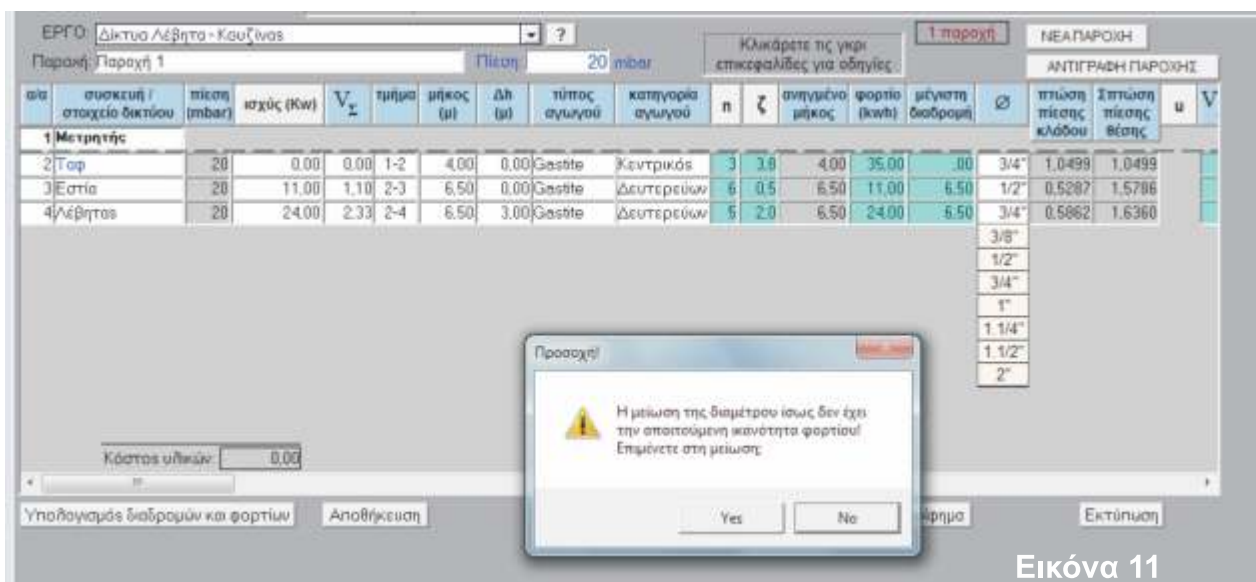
ΕΡΓΟ: Δίκτυα Λέβητα - Κουζίνας ?
Παροχή: Παροχή 1 Πίεση 20 mbar
Κλικάρετε τις γκρι επικεφαλίδες για οδηγίες
1 παροχή
ΝΕΑ ΠΑΡΟΧΗ
ΑΝΤΙΓΡΑΦΗ ΠΑΡΟΧΗΣ

| α/α | συσκευή / στοιχείο δικτύου | πίεση (mbar) | ισχύς (Kw) | $V_{\Sigma}$ | τμήμα | μήκος (μ) | Δh (μ) | τύπος αγωγού | κατηγορία αγωγού | n | ζ | ανηγμένο μήκος | φορτίο (kwh) | μέγιστη διαδρομή | Ø | πτώση πίεσης κλάδου | Σπτώση πίεσης θέσης | u | V |
|---|---|---|---|---|---|---|---|---|---|---|---|---|---|---|---|---|---|---|---|
| 1 | Μετρητής | | | | | | | | | | | | | | | | | | |
| 2 | Ταφ | 20 | 0,00 | 0,00 | 1-2 | 4,00 | 0,00 | Gastite | Κεντρικός | 3 | 3,8 | 4,00 | 35,00 | ,00 | 3/4" | 1,0499 | 1,0499 | | |
| 3 | Εστία | 20 | 11,00 | 1,10 | 2-3 | 6,50 | 0,00 | Gastite | Δευτερεύων | 6 | 0,5 | 6,50 | 11,00 | 6,50 | 1/2" | 0,5287 | 1,5786 | | |
| 4 | Λέβητας | 20 | 24,00 | 2,33 | 2-4 | 6,50 | 3,00 | Gastite | Δευτερεύων | 5 | 2,0 | 6,50 | 24,00 | 6,50 | 3/4" | 0,5862 | 1,6360 | | |

3/8"
1/2"
3/4"
1"
1.1/4"
1.1/2"
2"

Προσοχή!
Η μείωση της διαμέτρου ίσως δεν έχει την αποιτούμενη ικανότητα φορτίου! Επιμένετε στη μείωση;
Yes No

Κόστος υλικών 0,00
Υπολογισμός διαδρομών και φορτίων Αποθήκευση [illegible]άρημα Εκτύπωση

Εικόνα 11